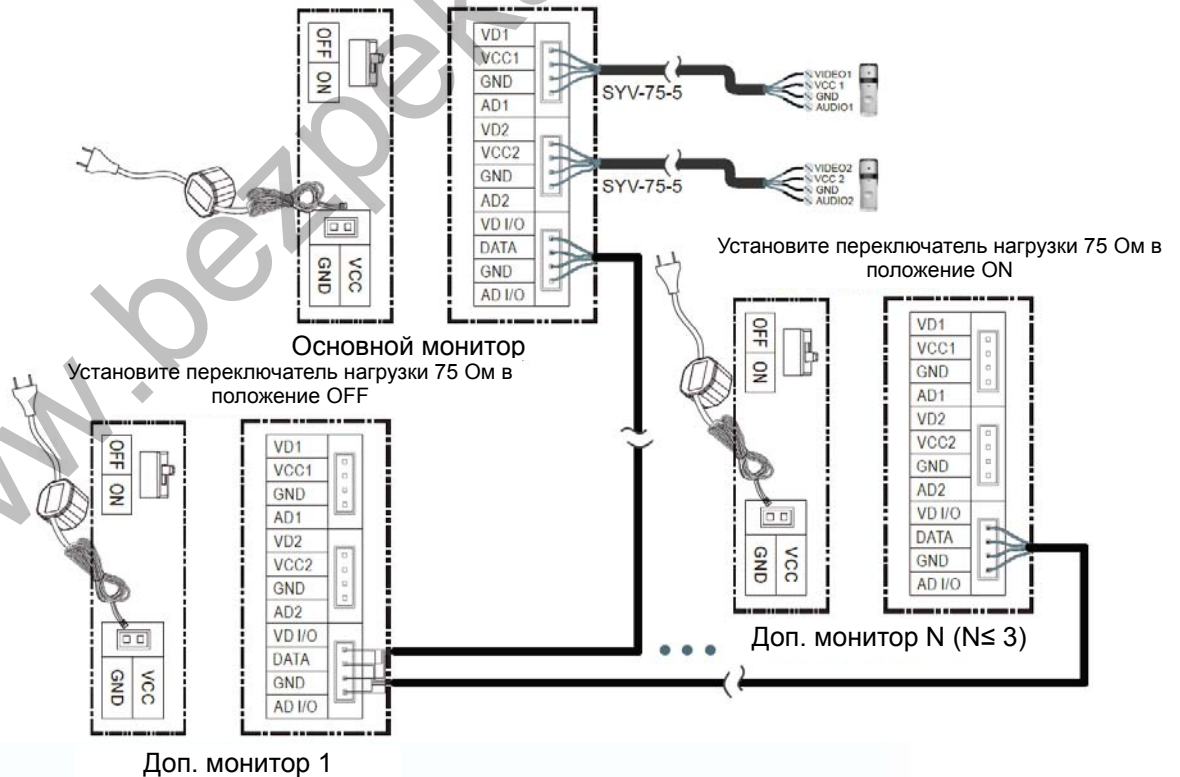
OFF
ON

GND
VCC

VD1
VCC1
GND
AD1
VD2
VCC2
GND
AD2
VD I/O
DATA
GND
AD I/O

SYV-75-5
VIDEO1
VCC 1
GND
AUDIO1

SYV-75-5
VIDEO2
VCC 2
GND
AUDIO2

Основной монитор

Установите переключатель нагрузки 75 Ом в положение ON

OFF
ON

GND
VCC

VD1
VCC1
GND
AD1
VD2
VCC2
GND
AD2
VD I/O
DATA
GND
AD I/O

Доп. монитор N (N≤ 3)

Установите переключатель нагрузки 75 Ом в положение OFF

OFF
ON

GND
VCC

VD1
VCC1
GND
AD1
VD2
VCC2
GND
AD2
VD I/O
DATA
GND
AD I/O

Доп. монитор 1

www.bezpeka